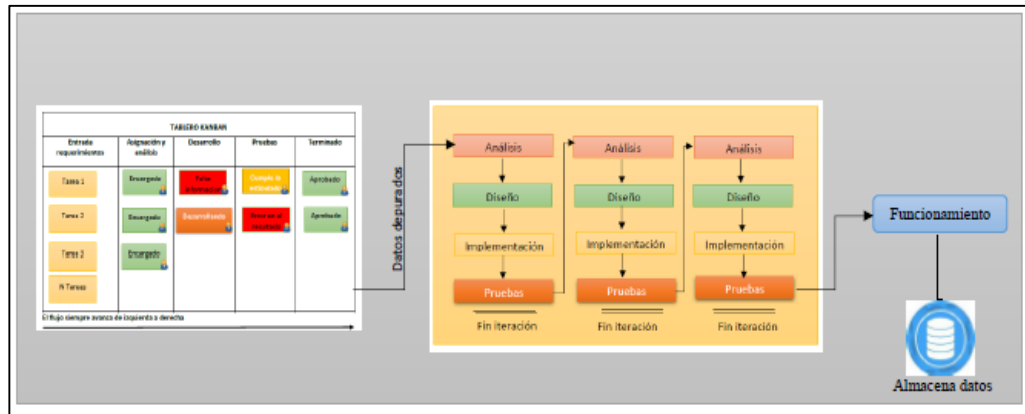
TABLERO KANBAN

| Entrada requerimientos | Asignación y análisis | Desarrollo | Pruebas | Terminado |
|---|---|---|---|---|
| Tarea 1 | Encargado | Falta información | Cumple lo estimado | Aprobado |
| Tarea 2 | Encargado | Desarrollando | Error en el resultado | Aprobado |
| Tarea 3 | Encargado | | | |
| N Tareas | | | | |

El flujo siempre avanza de izquierda a derecha

Datos depurados

Análisis
Diseño
Implementación
Pruebas
Fin iteración

Análisis
Diseño
Implementación
Pruebas
Fin iteración

Análisis
Diseño
Implementación
Pruebas
Fin iteración

Funcionamiento

Almacena datos